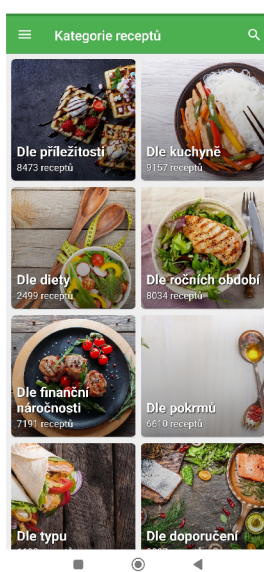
Kategorie receptů

Dle příležitosti
8473 receptů

Dle kuchyně
9157 receptů

Dle diety
2499 receptů

Dle ročních období
8034 receptů

Dle finanční náročnosti
7191 receptů

Dle pokrmů
6610 receptů

Dle typu
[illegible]

Dle doporučení
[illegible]